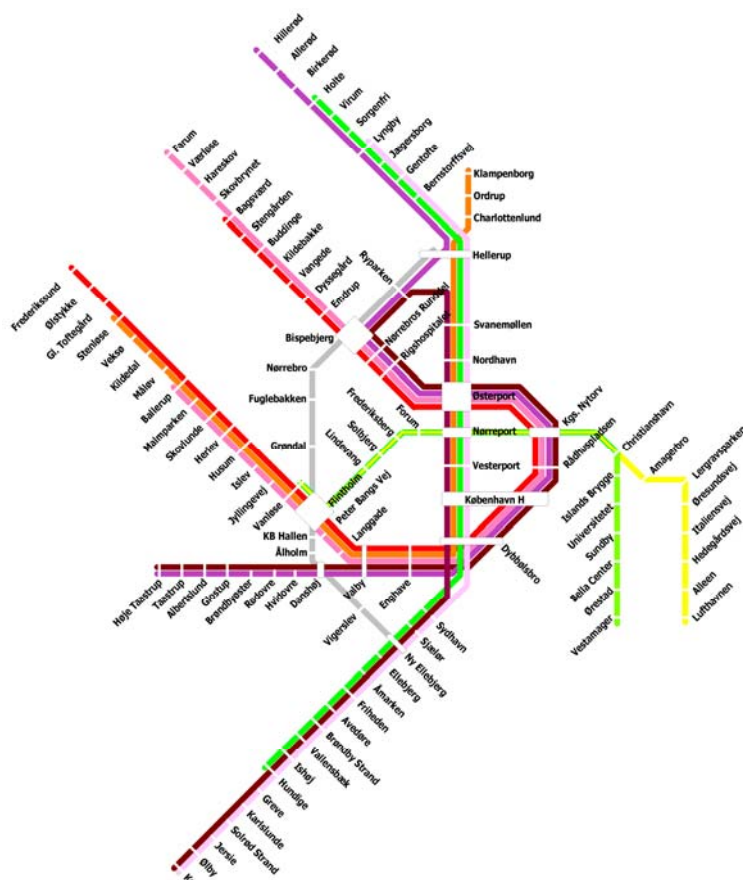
Hillerød
Allerød
Birkerød
Holte
Virum
Sorgenfri
Lyngby
Jægersborg
Gentofte
Bernstorffsvej
Klampenborg
Ordrup
Charlottenlund
Hellerup
Farum
Værløse
Hareskov
Skovbrynet
Bagsværd
Stengården
Buddinge
Kildebakke
Vangede
Dyssegård
Emdrup
Ryparken
Bispebjerg
Nørrebros Runddel
Rigshospitalet
Svanemøllen
Nordhavn
Nørrebro
Fuglebakken
Grøndal
Frederiksberg
Forum
Solbjerg
Lindevang
Østerport
Kgs. Nytorv
Nørreport
Rådhuspladsen
Christianshavn
Amagerbro
Lergravsparken
Øresundsvej
Italiensvej
Hedegårdsvej
Alleen
Lufthavnen
Vesterport
København H
Frederikssund
Ølstykke
Gl. Toftegård
Stenløse
Veksø
Kildedal
Måløv
Ballerup
Malmparken
Skovlunde
Herlev
Husum
Islev
Jyllingevej
Vanløse
Flintholm
Peter Bangs Vej
Langgade
KB Hallen
Ålholm
Dybbølsbro
Islands Brygge
Universitetet
Sundby
Bella Center
Ørestad
Vestamager
Høje Taastrup
Taastrup
Albertslund
Glostrup
Brøndbyøster
Rødovre
Hvidovre
Danshøj
Valby
Enghave
Vigerslev
Sydhavn
Sjælør
Ny Ellebjerg
Ellebjerg
Åmarken
Friheden
Avedøre
Brøndby Strand
Vallensbæk
Ishøj
Hundige
Greve
Karlslunde
Solrød Strand
Jersie
Ølby
K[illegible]